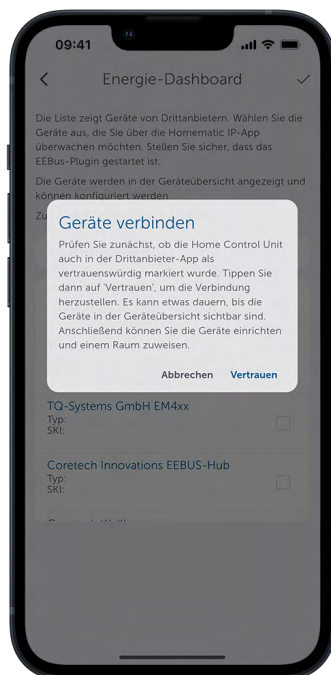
09:41

Energie-Dashboard

Die Liste zeigt Geräte von Drittanbietern. Wählen Sie die Geräte aus, die Sie über die Homematic IP-App überwachen möchten. Stellen Sie sicher, dass das EEBus-Plugin gestartet ist.

Die Geräte werden in der Geräteübersicht angezeigt und können konfiguriert werden.

Zu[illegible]

Geräte verbinden

Prüfen Sie zunächst, ob die Home Control Unit auch in der Drittanbieter-App als vertrauenswürdig markiert wurde. Tippen Sie dann auf 'Vertrauen', um die Verbindung herzustellen. Es kann etwas dauern, bis die Geräte in der Geräteübersicht sichtbar sind. Anschließend können Sie die Geräte einrichten und einem Raum zuweisen.

Abbrechen Vertrauen

TQ-Systems GmbH EM4xx
Typ:
SKI:

Coretech Innovations EEBUS-Hub
Typ:
SKI:

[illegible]